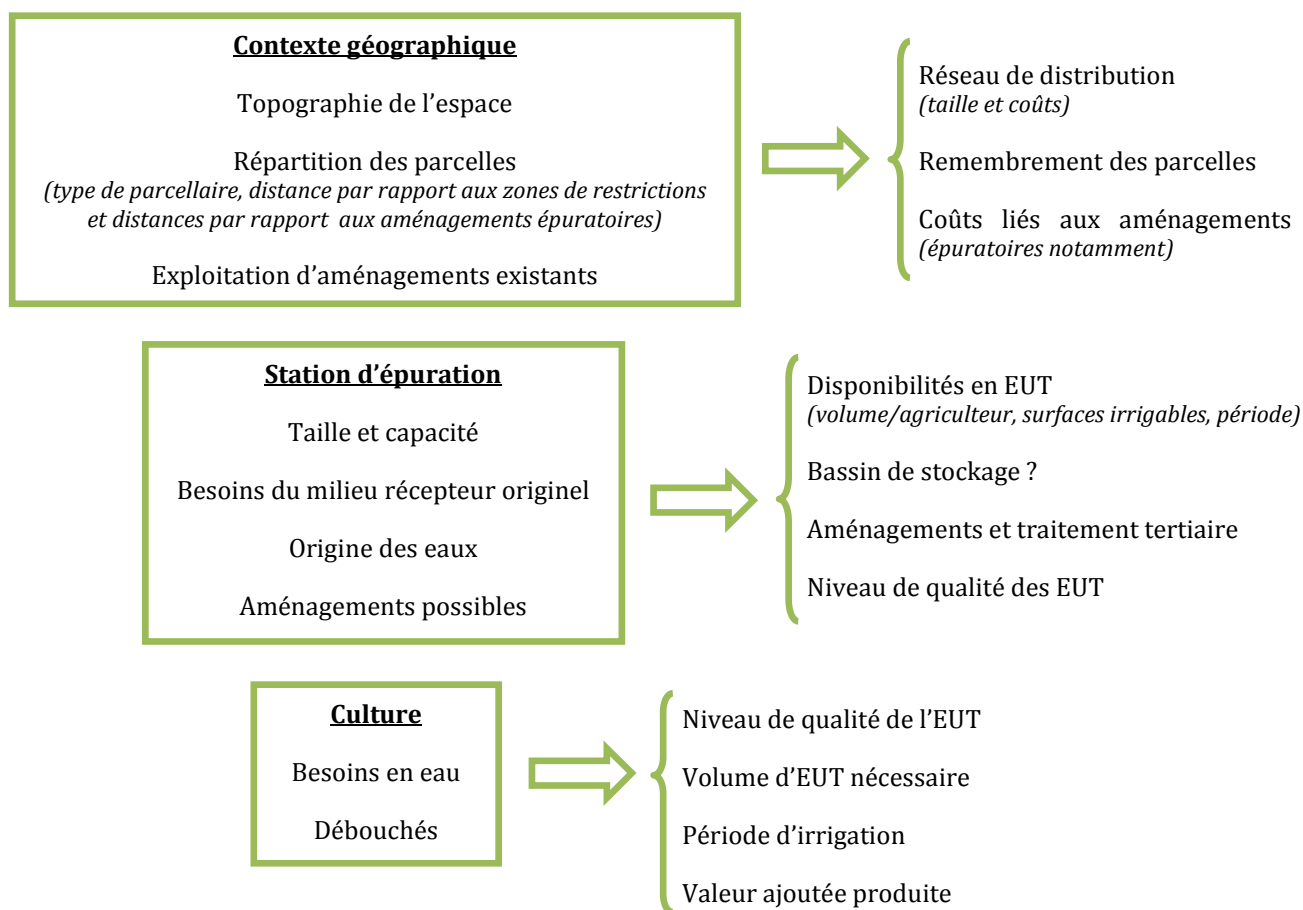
Contexte géographique

Topographie de l'espace

Répartition des parcelles
(type de parcellaire, distance par rapport aux zones de restrictions et distances par rapport aux aménagements épuratoires)

Exploitation d'aménagements existants

Réseau de distribution
(taille et coûts)

Remembrement des parcelles

Coûts liés aux aménagements
(épuratoires notamment)

Station d'épuration

Taille et capacité

Besoins du milieu récepteur originel

Origine des eaux

Aménagements possibles

Disponibilités en EUT
(volume/agriculteur, surfaces irrigables, période)

Bassin de stockage ?

Aménagements et traitement tertiaire

Niveau de qualité des EUT

Culture

Besoins en eau

Débouchés

Niveau de qualité de l'EUT

Volume d'EUT nécessaire

Période d'irrigation

Valeur ajoutée produite